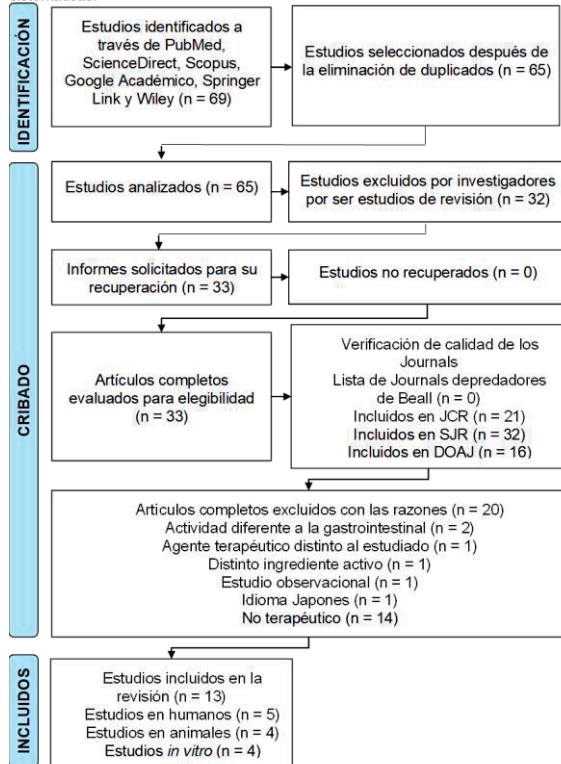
IDENTIFICACIÓN

Estudios identificados a través de PubMed, ScienceDirect, Scopus, Google Académico, Springer Link y Wiley (n = 69)

Estudios seleccionados después de la eliminación de duplicados (n = 65)

CRIBADO

Estudios analizados (n = 65)

Estudios excluidos por investigadores por ser estudios de revisión (n = 32)

Informes solicitados para su recuperación (n = 33)

Estudios no recuperados (n = 0)

Artículos completos evaluados para elegibilidad (n = 33)

Verificación de calidad de los Journals
Lista de Journals depredadores de Beall (n = 0)
Incluidos en JCR (n = 21)
Incluidos en SJR (n = 32)
Incluidos en DOAJ (n = 16)

Artículos completos excluidos con las razones (n = 20)
Actividad diferente a la gastrointestinal (n = 2)
Agente terapéutico distinto al estudiado (n = 1)
Distinto ingrediente activo (n = 1)
Estudio observacional (n = 1)
Idioma Japones (n = 1)
No terapéutico (n = 14)

INCLUIDOS

Estudios incluidos en la revisión (n = 13)
Estudios en humanos (n = 5)
Estudios en animales (n = 4)
Estudios in vitro (n = 4)